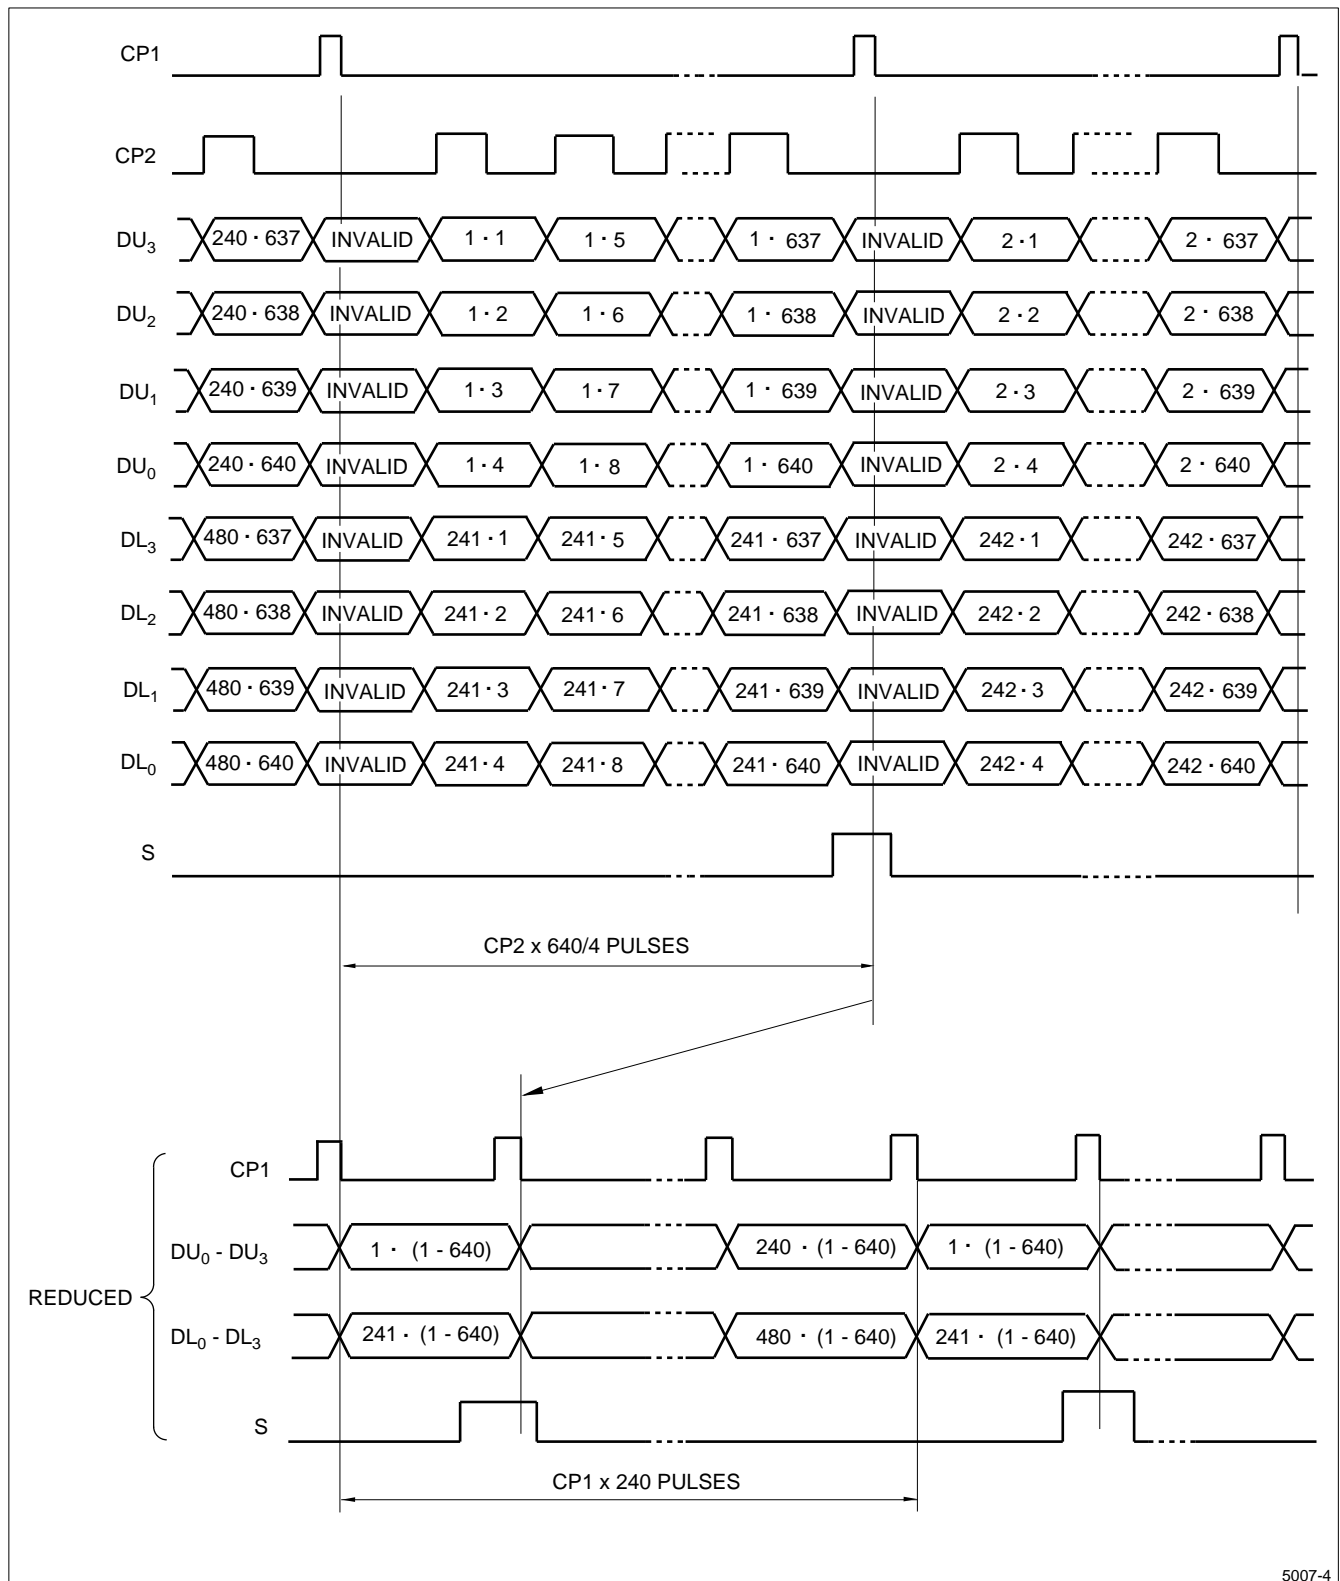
CP1

CP2

$DU_3$ 240 · 637 INVALID 1 · 1 1 · 5 1 · 637 INVALID 2 · 1 2 · 637

$DU_2$ 240 · 638 INVALID 1 · 2 1 · 6 1 · 638 INVALID 2 · 2 2 · 638

$DU_1$ 240 · 639 INVALID 1 · 3 1 · 7 1 · 639 INVALID 2 · 3 2 · 639

$DU_0$ 240 · 640 INVALID 1 · 4 1 · 8 1 · 640 INVALID 2 · 4 2 · 640

$DL_3$ 480 · 637 INVALID 241 · 1 241 · 5 241 · 637 INVALID 242 · 1 242 · 637

$DL_2$ 480 · 638 INVALID 241 · 2 241 · 6 241 · 638 INVALID 242 · 2 242 · 638

$DL_1$ 480 · 639 INVALID 241 · 3 241 · 7 241 · 639 INVALID 242 · 3 242 · 639

$DL_0$ 480 · 640 INVALID 241 · 4 241 · 8 241 · 640 INVALID 242 · 4 242 · 640

S

CP2 x 640/4 PULSES

CP1

$DU_0$ - $DU_3$ 1 · (1 - 640) 240 · (1 - 640) 1 · (1 - 640)

REDUCED

$DL_0$ - $DL_3$ 241 · (1 - 640) 480 · (1 - 640) 241 · (1 - 640)

S

CP1 x 240 PULSES

5007-4